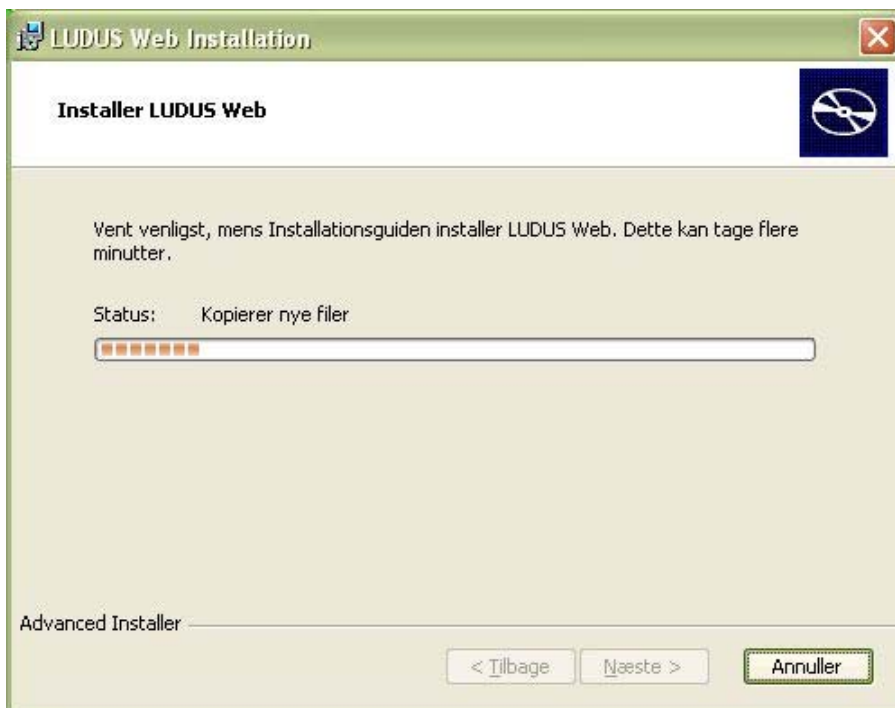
LUDUS Web Installation

Installer LUDUS Web

Vent venligst, mens Installationsguiden installer LUDUS Web. Dette kan tage flere minutter.

Status: Kopierer nye filer

Advanced Installer

< Tilbage
Næste >
Annuller